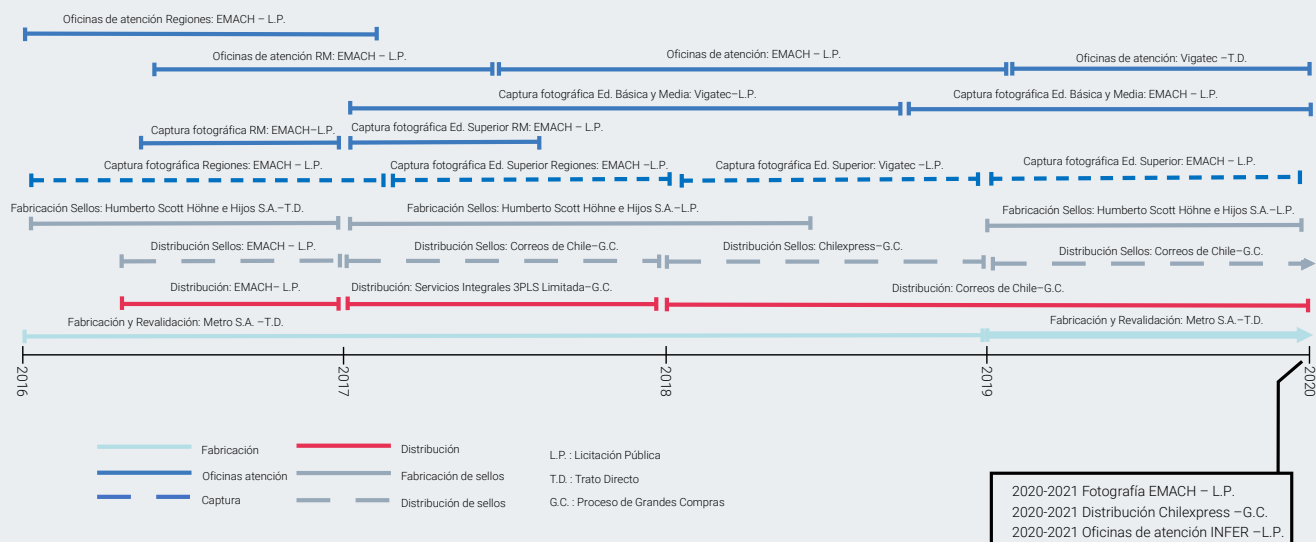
Oficinas de atención Regiones: EMACH – L.P.

Oficinas de atención RM: EMACH – L.P.

Oficinas de atención: EMACH – L.P.

Oficinas de atención: Vigatec –T.D.

Captura fotográfica Ed. Básica y Media: Vigatec–L.P.

Captura fotográfica Ed. Básica y Media: EMACH – L.P.

Captura fotográfica RM: EMACH–L.P.

Captura fotográfica Ed. Superior RM: EMACH – L.P.

Captura fotográfica Regiones: EMACH – L.P.

Captura fotográfica Ed. Superior Regiones: EMACH –L.P.

Captura fotográfica Ed. Superior: Vigatec –L.P.

Captura fotográfica Ed. Superior: EMACH – L.P.

Fabricación Sellos: Humberto Scott Höhne e Hijos S.A.–T.D.

Fabricación Sellos: Humberto Scott Höhne e Hijos S.A.–L.P.

Fabricación Sellos: Humberto Scott Höhne e Hijos S.A.–L.P.

Distribución Sellos: EMACH – L.P.

Distribución Sellos: Correos de Chile–G.C.

Distribución Sellos: Chilexpress–G.C.

Distribución Sellos: Correos de Chile–G.C.

Distribución: EMACH– L.P.

Distribución: Servicios Integrales 3PLS Limitada–G.C.

Distribución: Correos de Chile–G.C.

Fabricación y Revalidación: Metro S.A. –T.D.

Fabricación y Revalidación: Metro S.A.–T.D.

2016

2017

2018

2019

2020

Fabricación

Oficinas atención

Captura

Distribución

Fabricación de sellos

Distribución de sellos

L.P. : Licitación Pública

T.D. : Trato Directo

G.C. : Proceso de Grandes Compras

2020-2021 Fotografía EMACH – L.P.
2020-2021 Distribución Chilexpress –G.C.
2020-2021 Oficinas de atención INFER –L.P.